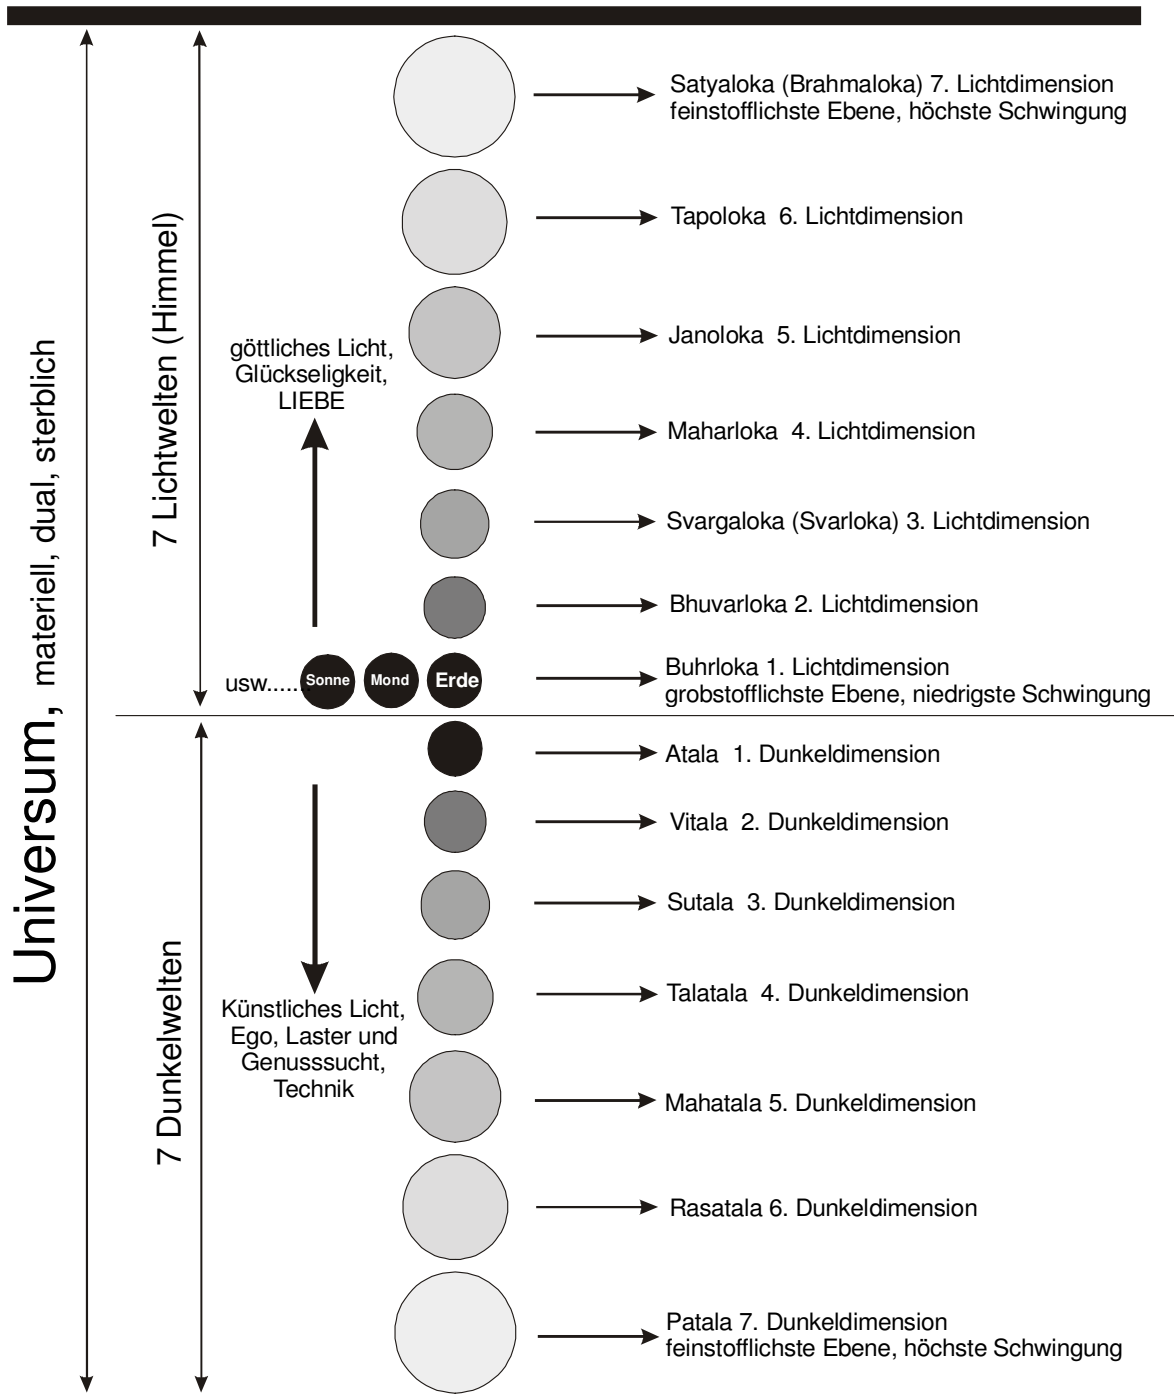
Universum, materiell, dual, sterblich

7 Lichtwelten (Himmel)

göttliches Licht, Glückseligkeit, LIEBE

Satyaloka (Brahmaloka) 7. Lichtdimension
feinstofflichste Ebene, höchste Schwingung

Tapoloka 6. Lichtdimension

Janoloka 5. Lichtdimension

Maharloka 4. Lichtdimension

Svargaloka (Svarloka) 3. Lichtdimension

Bhuvarloka 2. Lichtdimension

usw...... Sonne Mond Erde

Buhrloka 1. Lichtdimension
grobstofflichste Ebene, niedrigste Schwingung

7 Dunkelwelten

Künstliches Licht, Ego, Laster und Genusssucht, Technik

Atala 1. Dunkeldimension

Vitala 2. Dunkeldimension

Sutala 3. Dunkeldimension

Talatala 4. Dunkeldimension

Mahatala 5. Dunkeldimension

Rasatala 6. Dunkeldimension

Patala 7. Dunkeldimension
feinstofflichste Ebene, höchste Schwingung